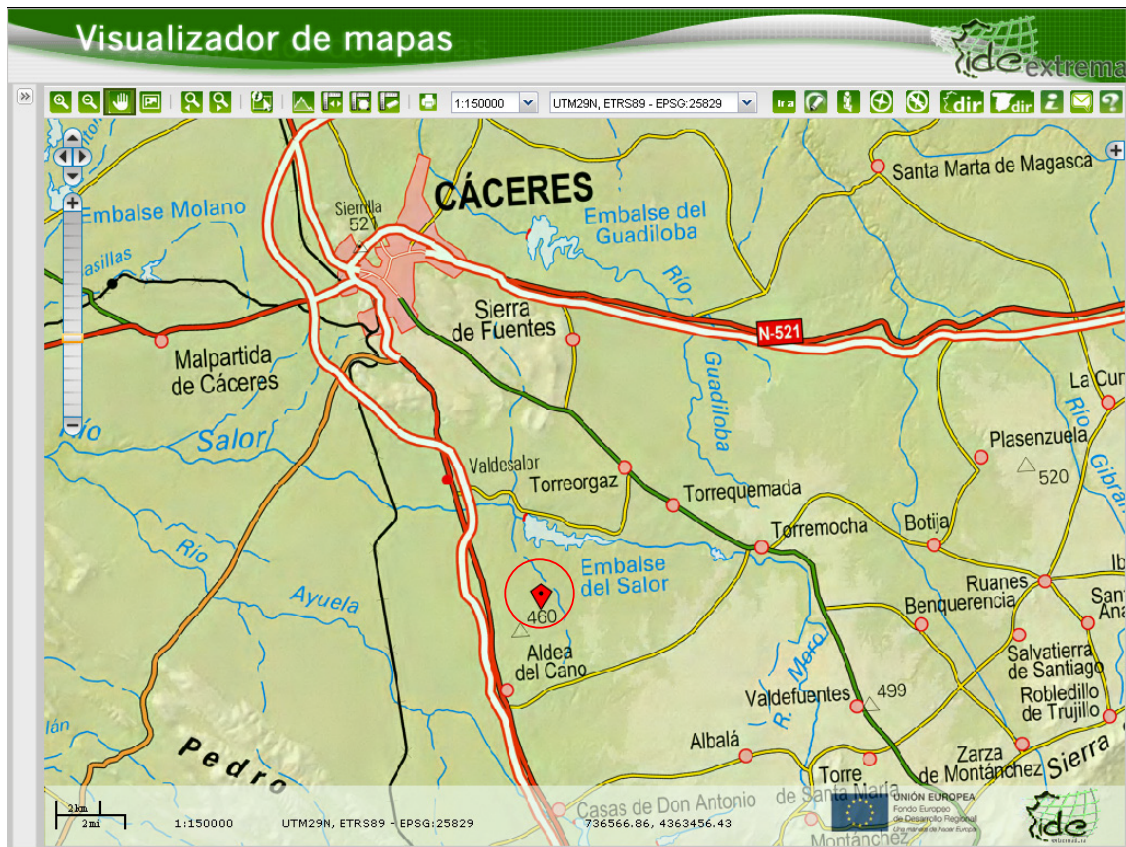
Visualizador de mapas

ide extrema

1:150000

UTM29N, ETRS89 - EPSG:25829

Ir a

dir

dir

CÁCERES

Sierrilla 521

Embalse Molano

asillas

Embalse del Guadiloba

Río

Santa Marta de Magasca

Sierra de Fuentes

N-521

Malpartida de Cáceres

Guadiloba

La Cum

Río

Salor

Río

Plasenzuela

520

Gibra

Valdesalor

Torreorgaz

Torrequemada

Torremocha

Botija

Río

Embalse del Salor

Ruanes

Ib

Sant Ana

Ayuela

460

Benquerencia

Aldea del Cano

Salvatierra de Santiago

Mero

Valdefuentes

499

Robledillo de Trujillo

lán

Albalá

Pedro

Torre de Santa María

Zarza de Montánchez

Sierra

Casas de Don Antonio

Montánchez

2km

2mi

1:150000

UTM29N, ETRS89 - EPSG:25829

736566.86, 4363456.43

UNIÓN EUROPEA

Fondo Europeo de Desarrollo Regional

Una manera de hacer Europa

ide